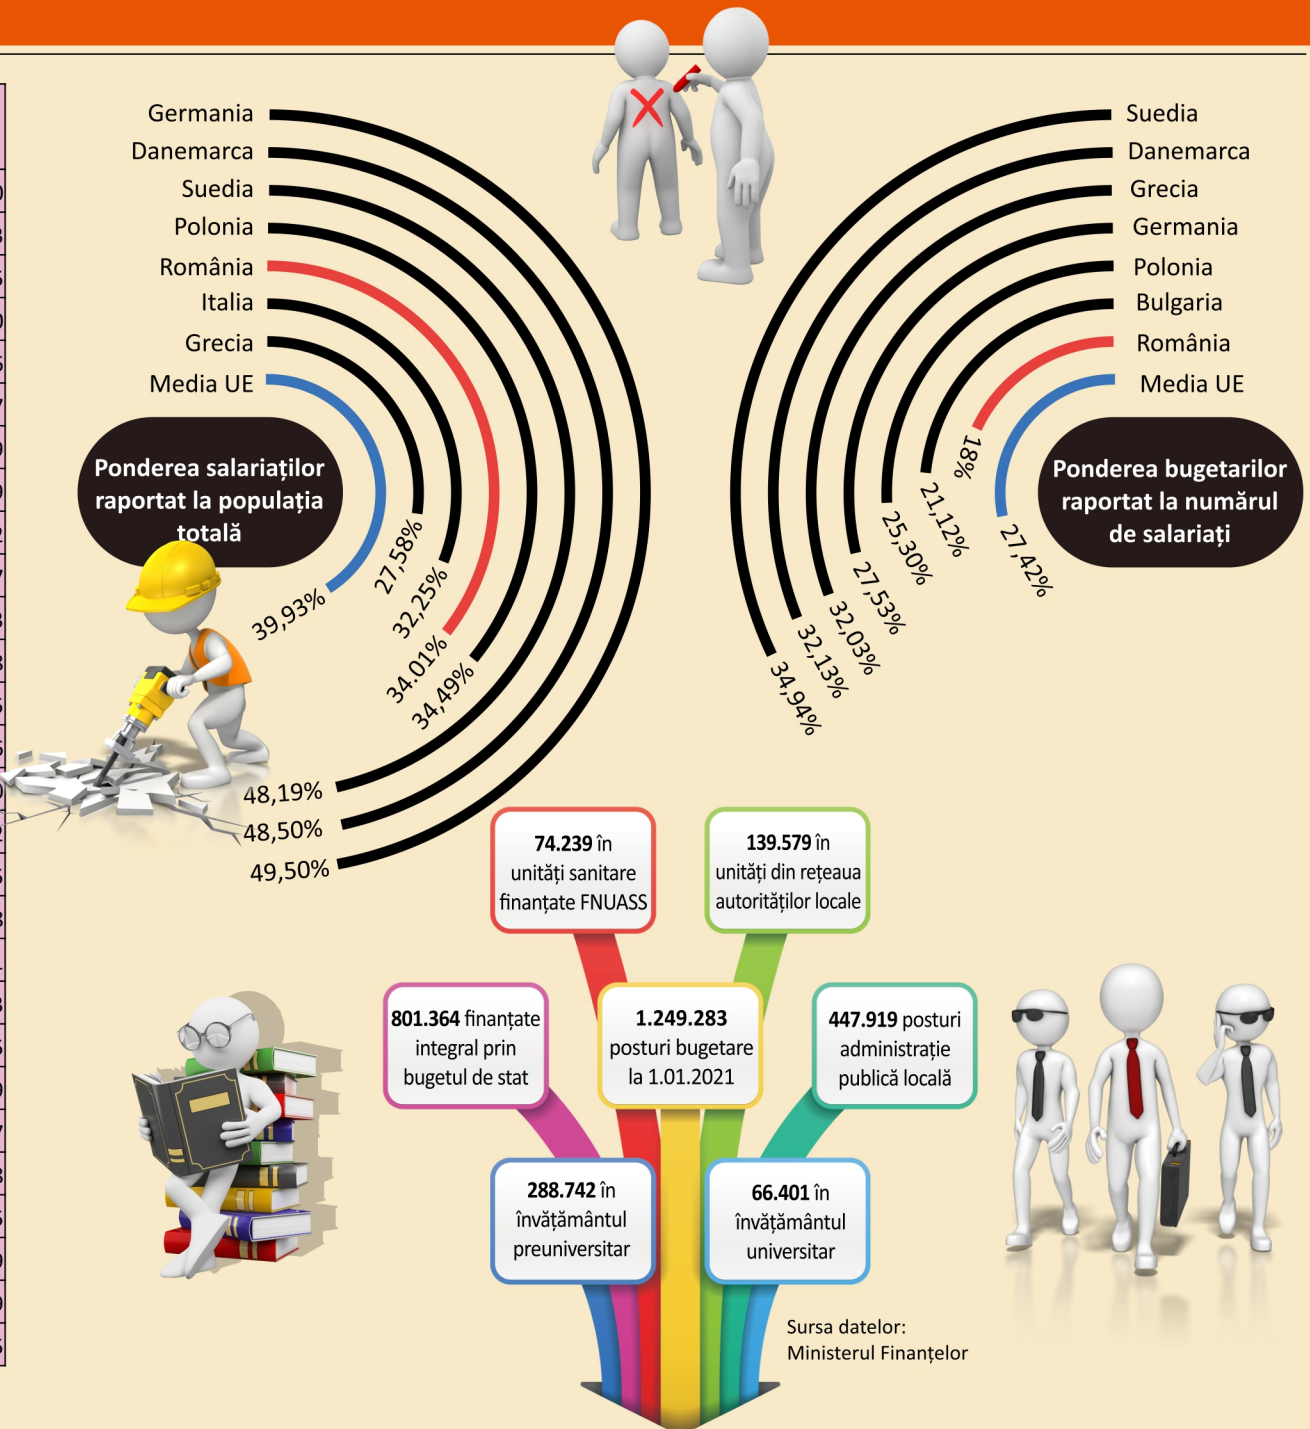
Germania
Danemarca
Suedia
Polonia
România
Italia
Grecia
Media UE

Ponderea salariaților raportat la populația totală

39,93%
27,58%
32,25%
34.01%
34,49%
48,19%
48,50%
49,50%

Suedia
Danemarca
Grecia
Germania
Polonia
Bulgaria
România
Media UE

Ponderea bugetarilor raportat la numărul de salariați

18%
27,42%
21,12%
25,30%
27,53%
32,03%
32,13%
34,94%

74.239 în unități sanitare finanțate FNUASS

139.579 în unități din rețeaua autorităților locale

801.364 finanțate integral prin bugetul de stat

1.249.283 posturi bugetare la 1.01.2021

447.919 posturi administrație publică locală

288.742 în învățământul preuniversitar

66.401 în învățământul universitar

Sursa datelor: Ministerul Finanțelor